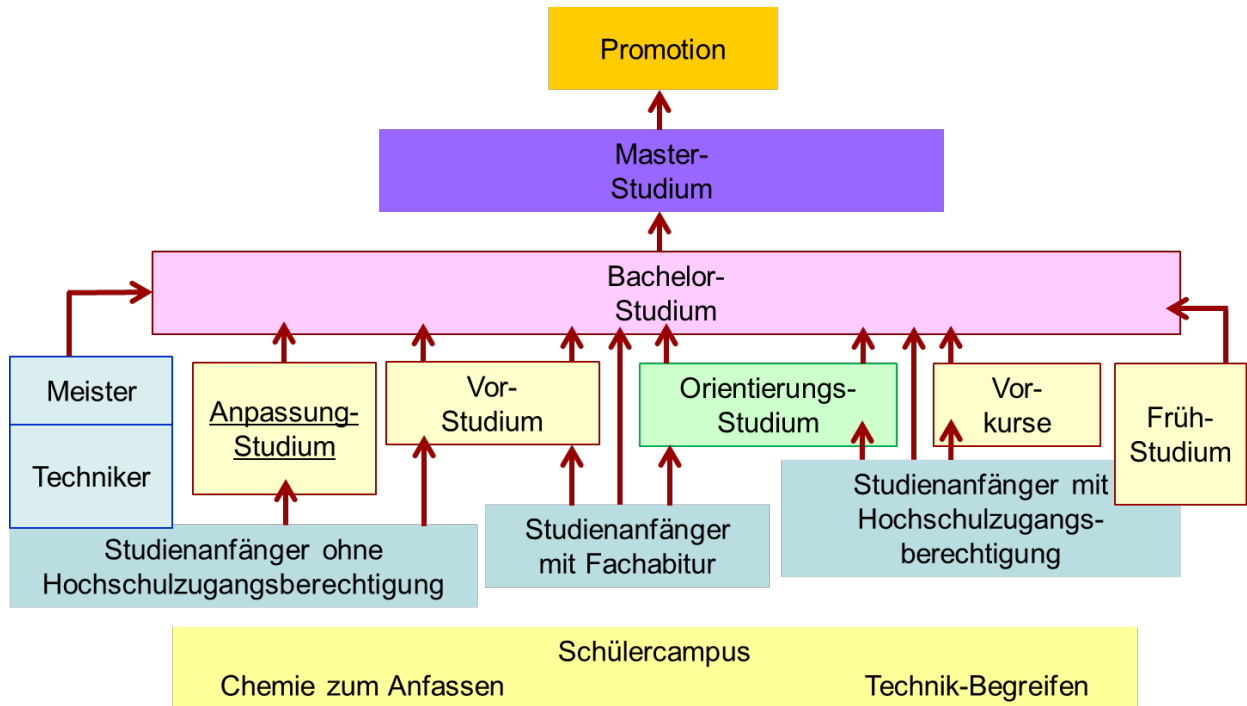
Promotion

Master-
Studium

Bachelor-
Studium

Meister

Techniker

Anpassung-
Studium

Vor-
Studium

Orientierungs-
Studium

Vor-
kurse

Früh-
Studium

Studienanfänger mit
Hochschulzugangs-
berechtigung

Studienanfänger ohne
Hochschulzugangsberechtigung

Studienanfänger
mit Fachabitur

Schülercampus
Chemie zum Anfassen Technik-Begreifen